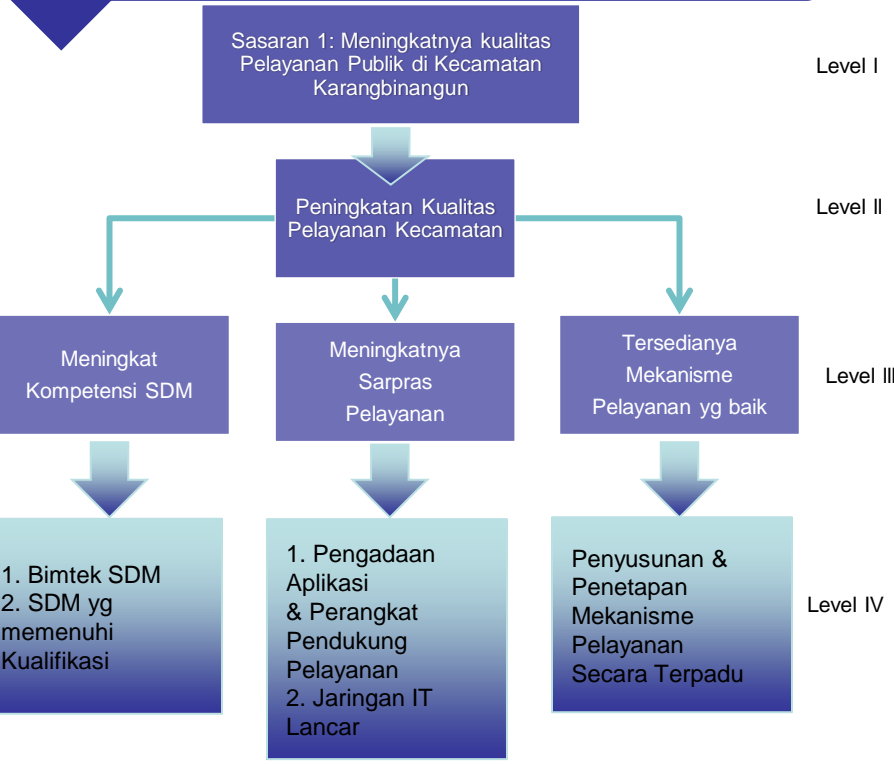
Sasaran 1: Meningkatnya kualitas Pelayanan Publik di Kecamatan Karangbinangun

Level I

Peningkatan Kualitas Pelayanan Kecamatan

Level II

Meningkat Kompetensi SDM

Meningkatnya Sarpras Pelayanan

Tersedianya Mekanisme Pelayanan yg baik

Level III

1. Bimtek SDM
2. SDM yg memenuhi Kualifikasi

1. Pengadaan Aplikasi & Perangkat Pendukung Pelayanan
2. Jaringan IT Lancar

Penyusunan & Penetapan Mekanisme Pelayanan Secara Terpadu

Level IV